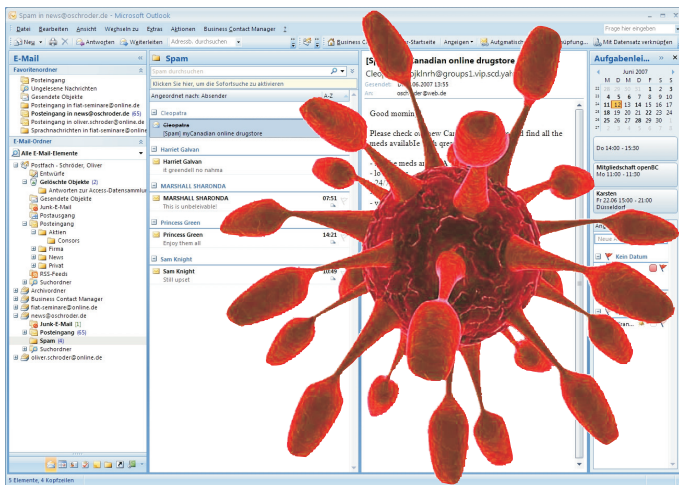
Spam in news@oschroder.de - Microsoft Outlook

Datei Bearbeiten Ansicht Wechseln zu Extras Aktionen Business Contact Manager

Frage hier eingeben

Neu | Antworten | Weiterleiten | Adressb. durchsuchen

Business C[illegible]r-Startseite | Anzeigen | Automatisch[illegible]üpfung... | Mit Datensatz verknüpfen

E-Mail

Favoritenordner

Posteingang
Ungelesene Nachrichten
Gesendete Objekte
Posteingang in flat-seminare@online.de
Posteingang in news@oschroder.de (65)
Posteingang in oliver.schroder@online.de
Sprachnachrichten in flat-seminare@online.de

E-Mail-Ordner

Alle E-Mail-Elemente

Postfach - Schröder, Oliver
Entwürfe
Gelöschte Objekte (2)
Antworten zur Access-Datensammlun
Gesendete Objekte
Junk-E-Mail
Postausgang
Posteingang
Aktien
Consors
Firma
News
Privat
RSS-Feeds
Suchordner
Archivordner
Business Contact Manager
flat-seminare@online.de
news@oschroder.de
Junk-E-Mail (1)
Posteingang (65)
Spam (4)
Suchordner
oliver.schroder@online.de

Spam

Spam durchsuchen

Klicken Sie hier, um die Sofortsuche zu aktivieren

Angeordnet nach: Absender A-Z

Cleopatra
Cleopatra
[Spam] myCanadian online drugstore

Harriet Galvan
Harriet Galvan
it greendell no nahma

MARSHALL SHARONDA
MARSHALL SHARONDA 07:51
This is unbelievable!

Princess Green
Princess Green 14:21
Enjoy them all

Sam Knight
Sam Knight 10:49
Still upset

[Sp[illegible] Canadian online drugstore
Cleo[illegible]bjklnrh@groups1.vip.scd.yah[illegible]
Gesendet: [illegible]06.2007 13:55
An: oschroder@web.de

Good mornin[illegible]

Please check o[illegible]w Ca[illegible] find all the meds available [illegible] gre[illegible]

Aufgabenlei...

Juni 2007
M D M D F S S
28 29 30 31 1 2 3
4 5 6 7 8 9 10
11 12 13 14 15 16 17
18 19 20 21 22 23 24
25 26 27 28 29 30 1

Do 14:00 - 15:30

Mitgliedschaft openBC
Mo 11:00 - 11:30

Karsten
Fr 22.06 15:00 - 21:00
Düsseldorf

Kein Datum

5 Elemente, 4 Kopfzeilen